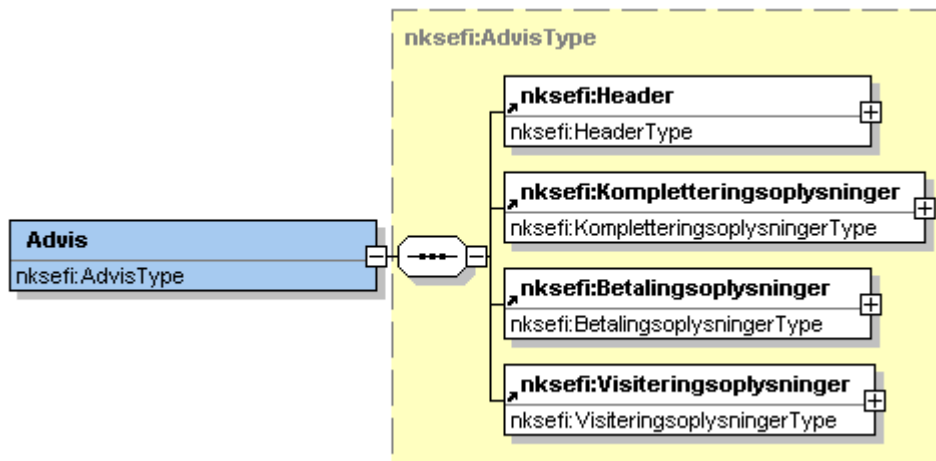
Advis
nksefi:AdvisType

nksefi:AdvisType

nksefi:Header
nksefi:HeaderType

nksefi:Kompletteringsoplysninger
nksefi:KompletteringsoplysningerType

nksefi:Betalingsoplysninger
nksefi:BetalingsoplysningerType

nksefi:Visiteringsoplysninger
nksefi:VisiteringsoplysningerType